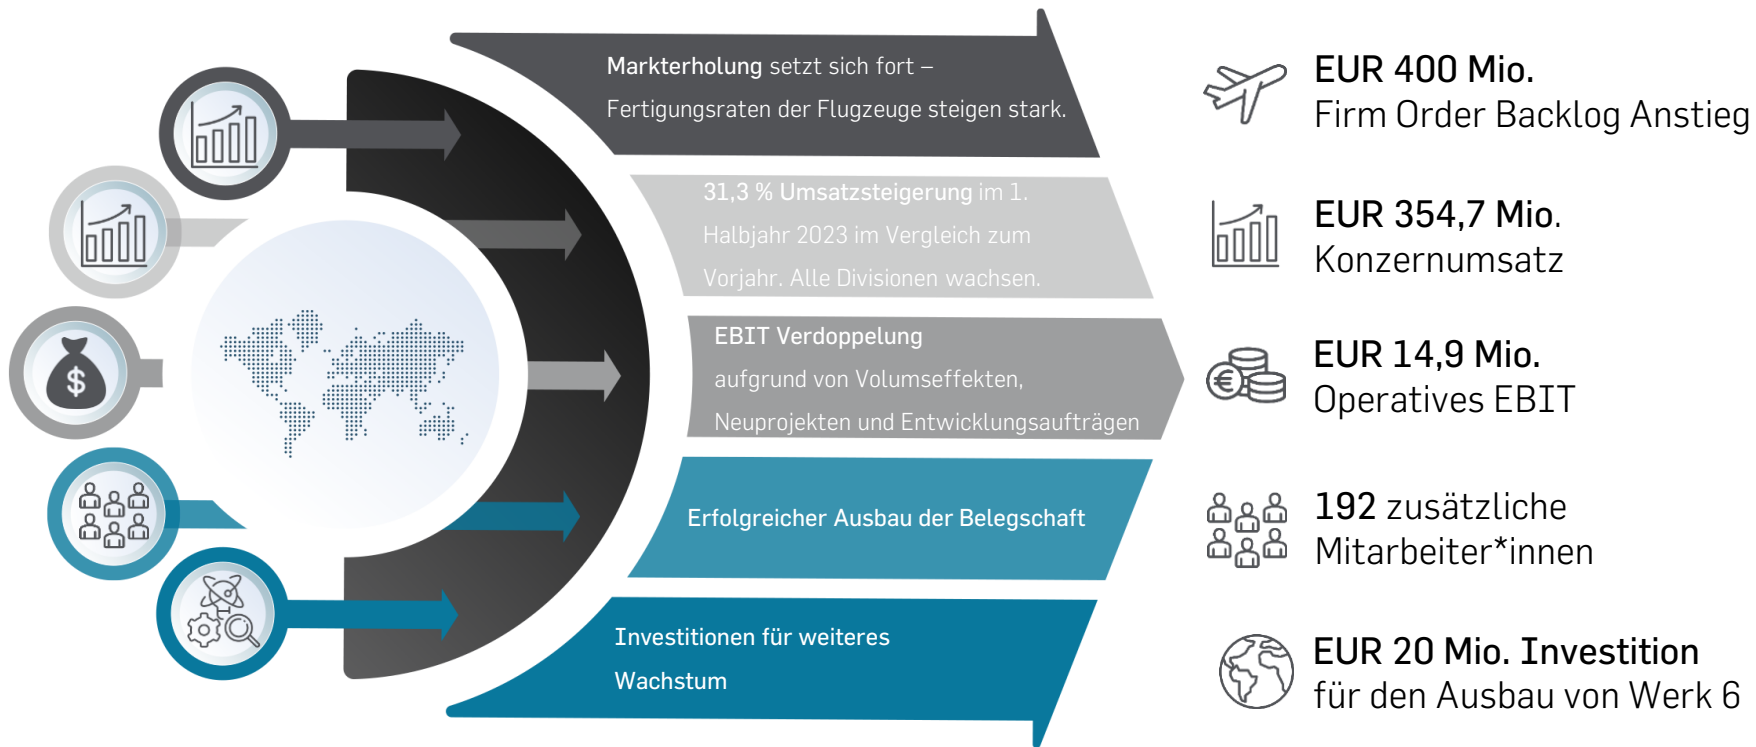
Markterholung setzt sich fort – Fertigungsraten der Flugzeuge steigen stark.

31,3 % Umsatzsteigerung im 1. Halbjahr 2023 im Vergleich zum Vorjahr. Alle Divisionen wachsen.

EBIT Verdoppelung aufgrund von Volumseffekten, Neuprojekten und Entwicklungsaufträgen

Erfolgreicher Ausbau der Belegschaft

Investitionen für weiteres Wachstum

EUR 400 Mio.
Firm Order Backlog Anstieg

EUR 354,7 Mio.
Konzernumsatz

EUR 14,9 Mio.
Operatives EBIT

192 zusätzliche
Mitarbeiter*innen

EUR 20 Mio. Investition
für den Ausbau von Werk 6